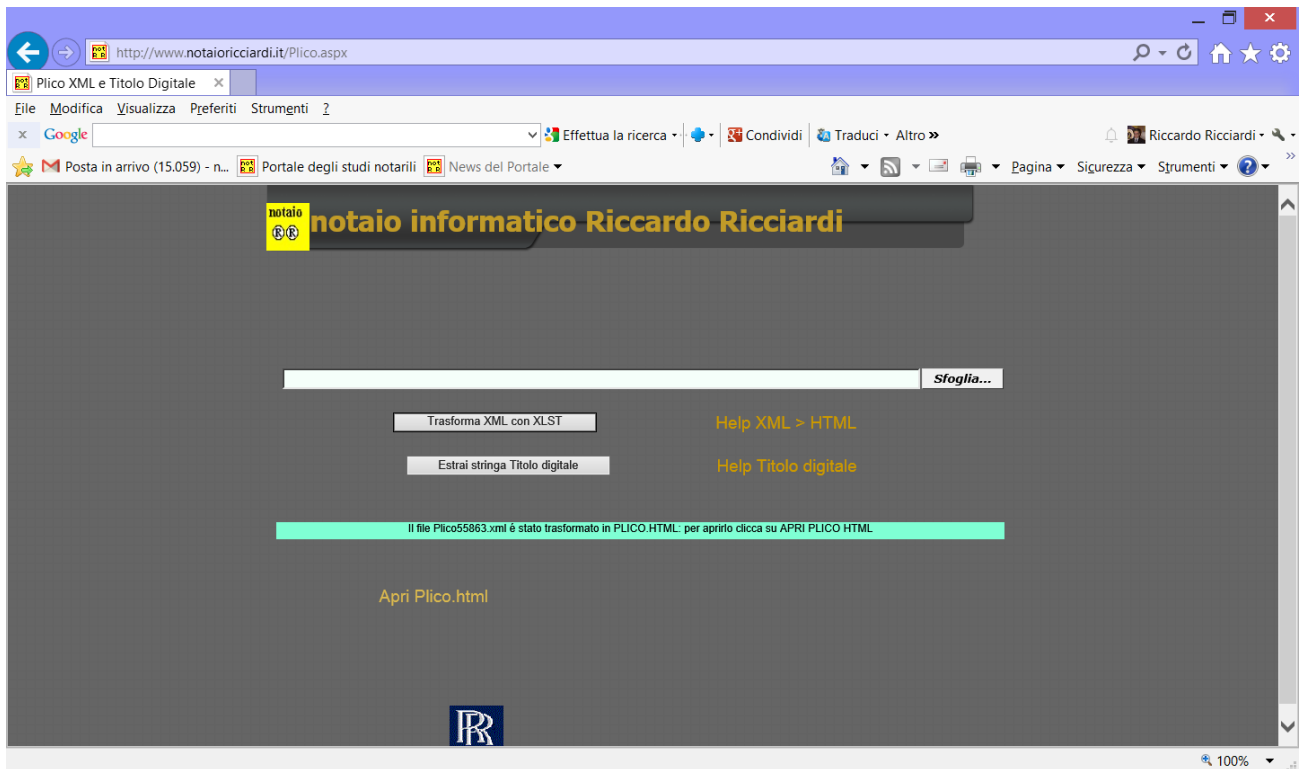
http://www.notaioricciardi.it/Plico.aspx

Plico XML e Titolo Digitale ×

File Modifica Visualizza Preferiti Strumenti ?

× Google Effettua la ricerca Condividi Traduci Altro » Riccardo Ricciardi

Posta in arrivo (15.059) - n... Portale degli studi notarili News del Portale Pagina Sicurezza Strumenti

notaio ®®

notaio informatico Riccardo Ricciardi

Sfoglia...

Trasforma XML con XLST

Help XML > HTML

Estrai stringa Titolo digitale

Help Titolo digitale

Il file Plico55863.xml è stato trasformato in PLICO.HTML: per aprirlo clicca su APRI PLICO HTML

Apri Plico.html

RR

100%